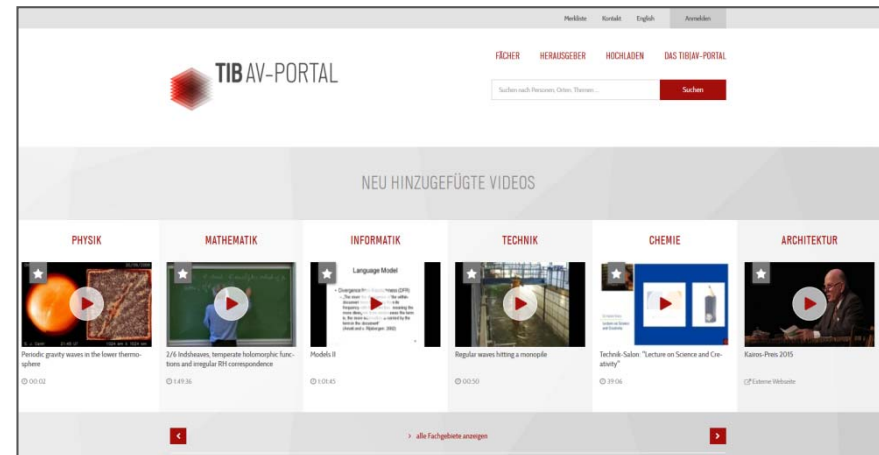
Merkliste Kontakt English Anmelden

TIB AV-PORTAL

FÄCHER HERAUSGEBER HOCHLADEN DAS TIB|AV-PORTAL

Suchen nach Personen, Orten, Themen ... Suchen

NEU HINZUGEFÜGTE VIDEOS

PHYSIK

Periodic gravity waves in the lower thermosphere

00:02

MATHEMATIK

2/6 Indsheaves, temperate holomorphic functions and irregular RH correspondence

1:49:36

INFORMATIK

Language Model

Models II

1:01:45

TECHNIK

Regular waves hitting a monopile

00:50

CHEMIE

Technik-Salon "Lecture on Science and Creativity"

39:06

ARCHITEKTUR

Kairos-Preis 2015

Externe Webseite

> alle Fachgebiete anzeigen